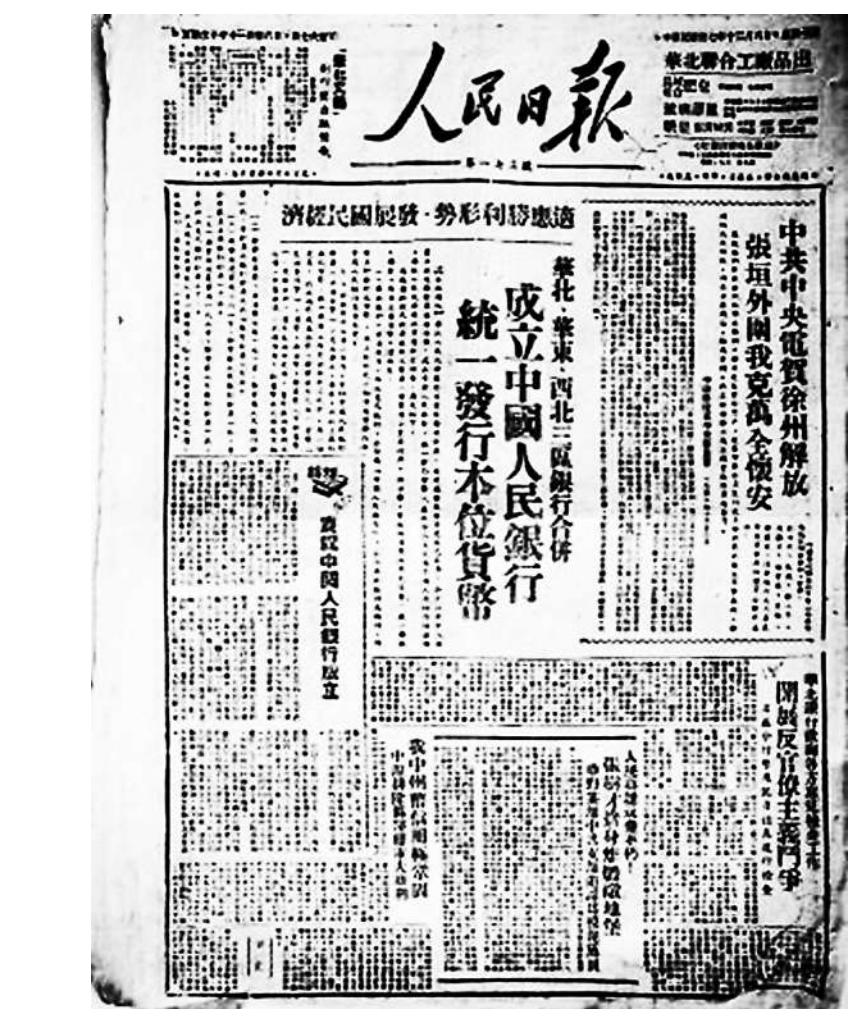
人民日報

華北聯合工廠出品

濟經民國展發·勢形利勝應適

華北·華東·西北三區銀行合併
成立中國人民銀行
統一發行本位貨幣

中共中央電賀徐州解放
張垣外圍我克萬全懷安

慶祝中國人民銀行成立

開展反官僚主義鬥爭

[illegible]